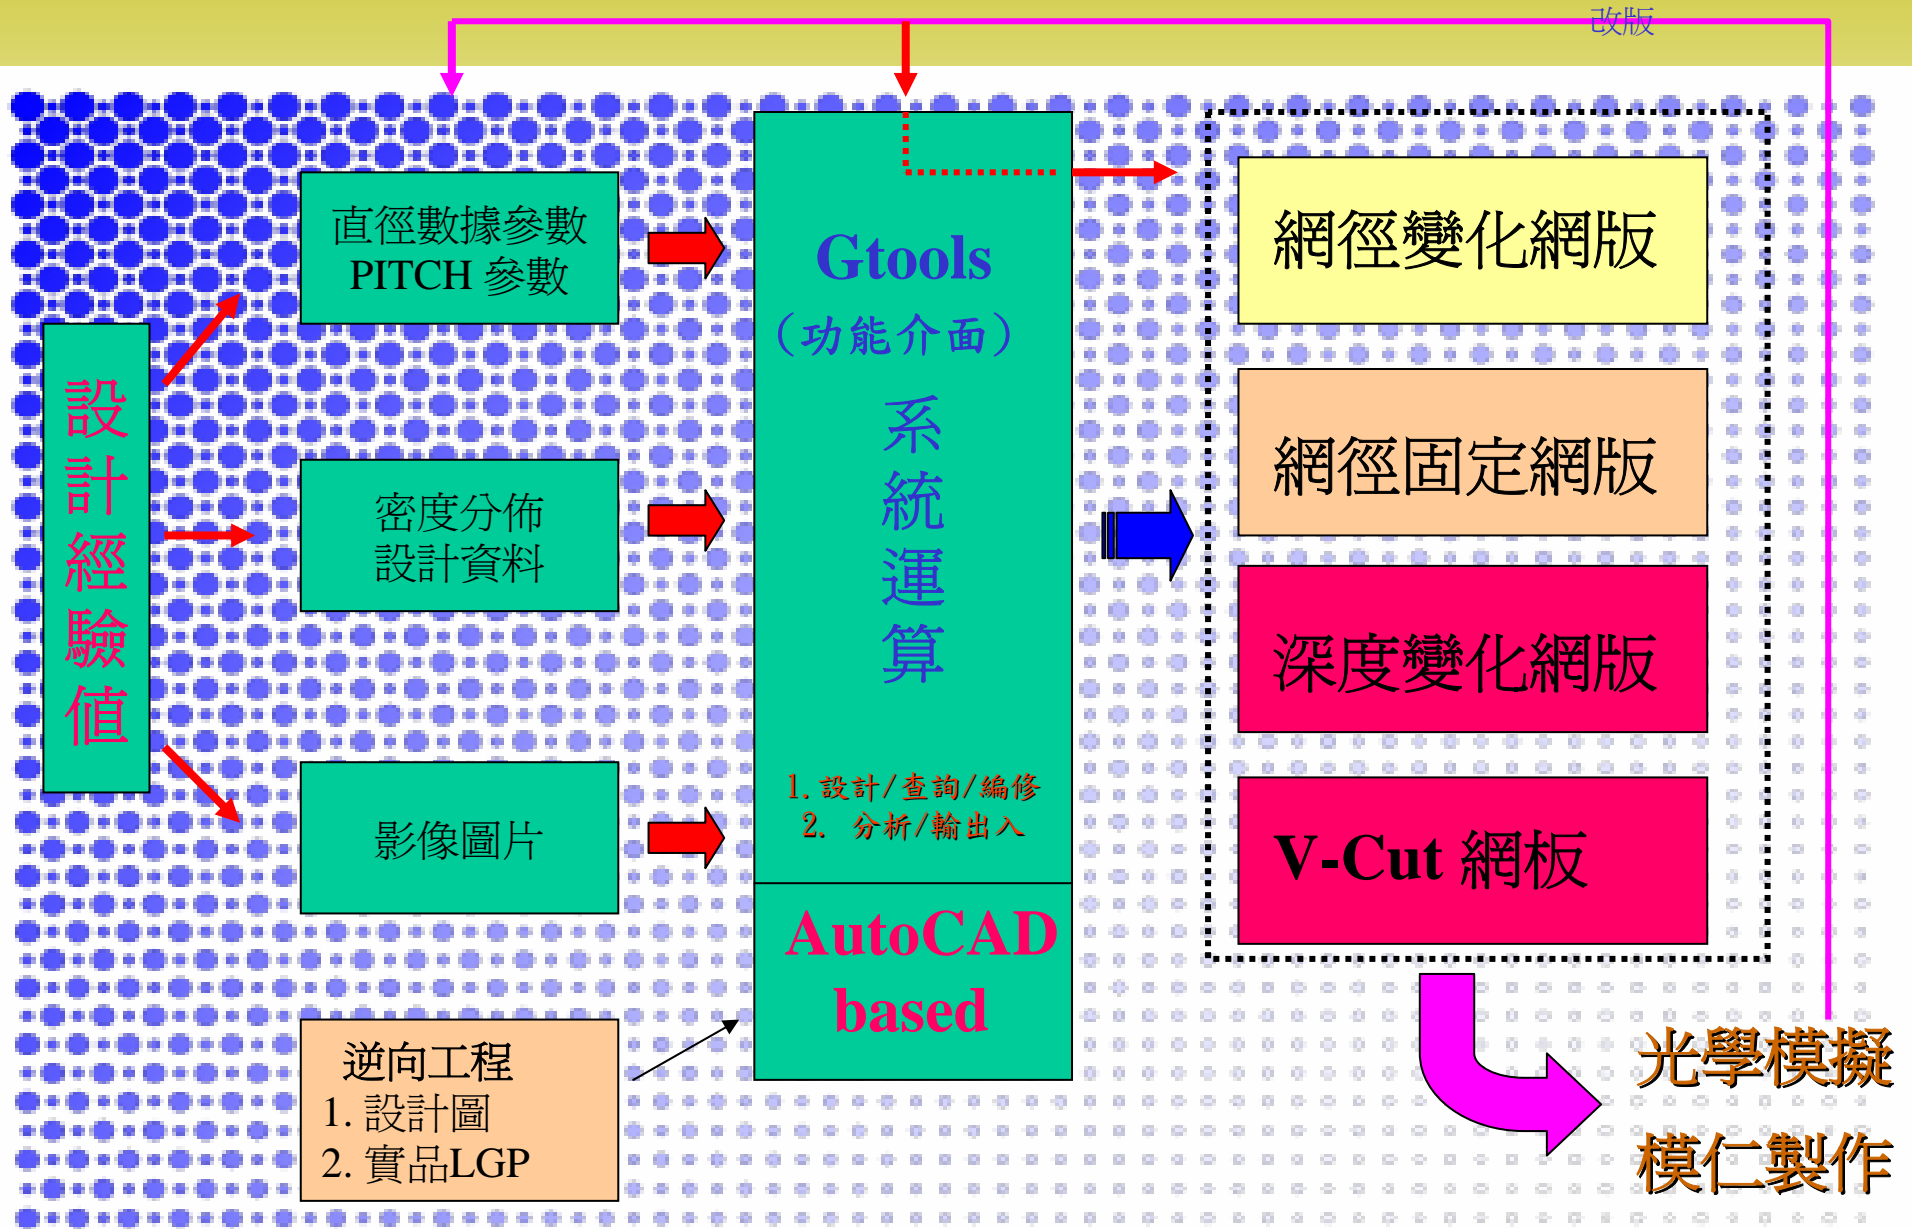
改版

設計經驗值

直徑數據參數
PITCH 參數

密度分佈
設計資料

影像圖片

逆向工程
1. 設計圖
2. 實品LGP

Gtools
（功能介面）
系統運算

1. 設計/查詢/編修
2. 分析/輸出入

AutoCAD based

網徑變化網版

網徑固定網版

深度變化網版

V-Cut 網板

光學模擬
模仁製作